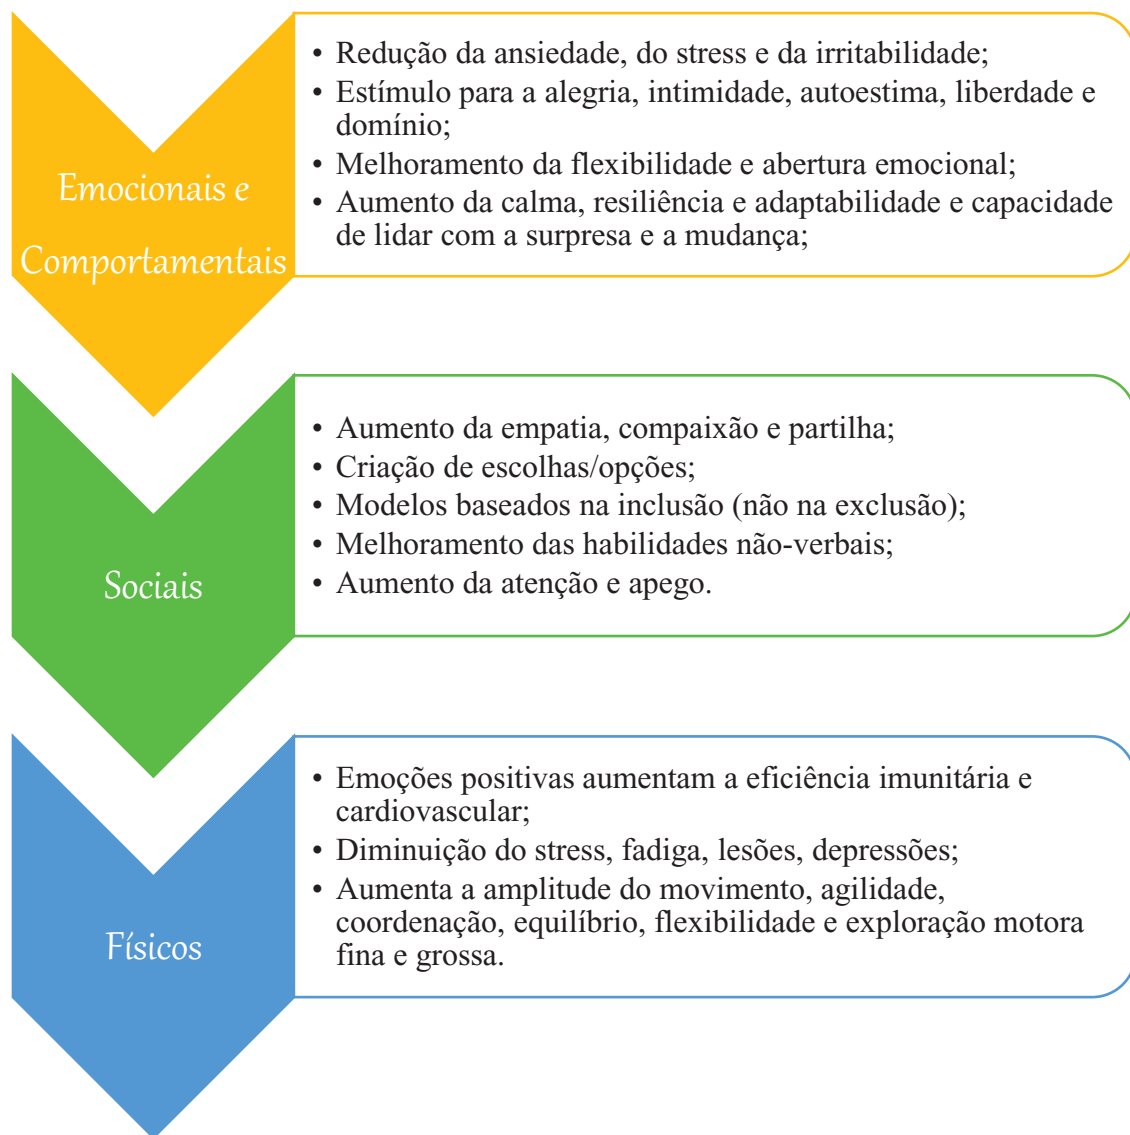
Emocionais e Comportamentais

• Redução da ansiedade, do stress e da irritabilidade;
• Estímulo para a alegria, intimidade, autoestima, liberdade e domínio;
• Melhoramento da flexibilidade e abertura emocional;
• Aumento da calma, resiliência e adaptabilidade e capacidade de lidar com a surpresa e a mudança;

Sociais

• Aumento da empatia, compaixão e partilha;
• Criação de escolhas/opções;
• Modelos baseados na inclusão (não na exclusão);
• Melhoramento das habilidades não-verbais;
• Aumento da atenção e apego.

Físicos

• Emoções positivas aumentam a eficiência imunitária e cardiovascular;
• Diminuição do stress, fadiga, lesões, depressões;
• Aumenta a amplitude do movimento, agilidade, coordenação, equilíbrio, flexibilidade e exploração motora fina e grossa.